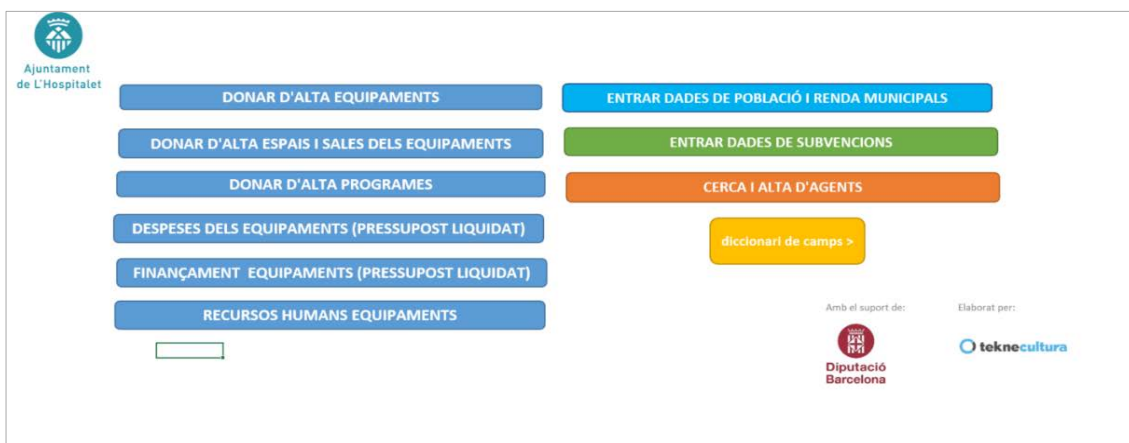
Ajuntament de L'Hospitalet

DONAR D'ALTA EQUIPAMENTS

DONAR D'ALTA ESPAIS I SALES DELS EQUIPAMENTS

DONAR D'ALTA PROGRAMES

DESPESES DELS EQUIPAMENTS (PRESSUPOST LIQUIDAT)

FINANÇAMENT EQUIPAMENTS (PRESSUPOST LIQUIDAT)

RECURSOS HUMANS EQUIPAMENTS

ENTRAR DADES DE POBLACIÓ I RENDA MUNICIPALS

ENTRAR DADES DE SUBVENCIONS

CERCA I ALTA D'AGENTS

diccionari de camps >

Amb el suport de:

Diputació Barcelona

Elaborat per:

teknecultura